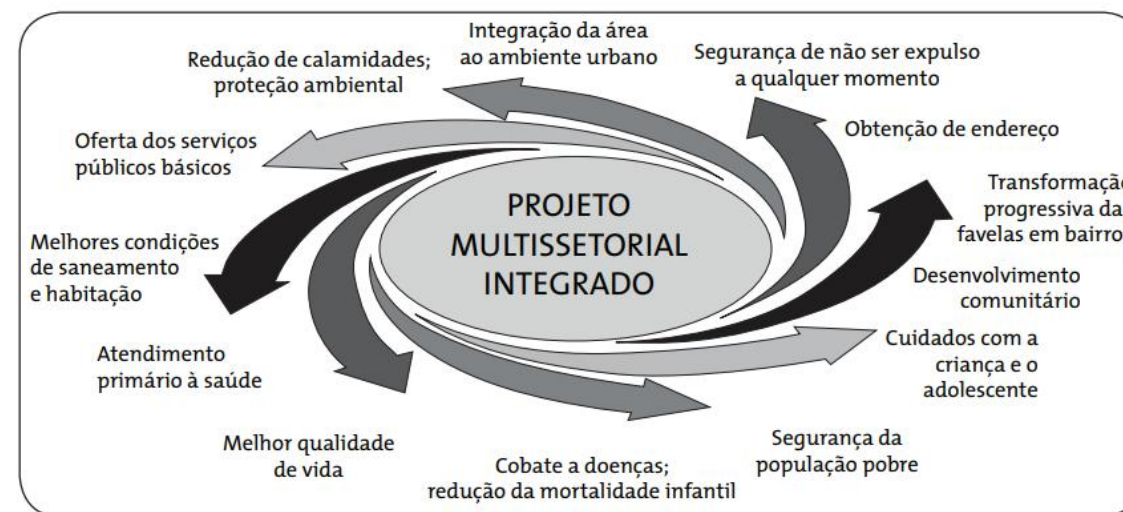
PROJETO MULTISSETORIAL INTEGRADO

Integração da área ao ambiente urbano

Segurança de não ser expulso a qualquer momento

Obtenção de endereço

Transformaçã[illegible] progressiva da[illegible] favelas em bairro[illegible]

Desenvolvimento comunitário

Cuidados com a criança e o adolescente

Segurança da população pobre

Cobate a doenças; redução da mortalidade infantil

Melhor qualidade de vida

Atendimento primário à saúde

Melhores condições de saneamento e habitação

Oferta dos serviços públicos básicos

Redução de calamidades; proteção ambiental